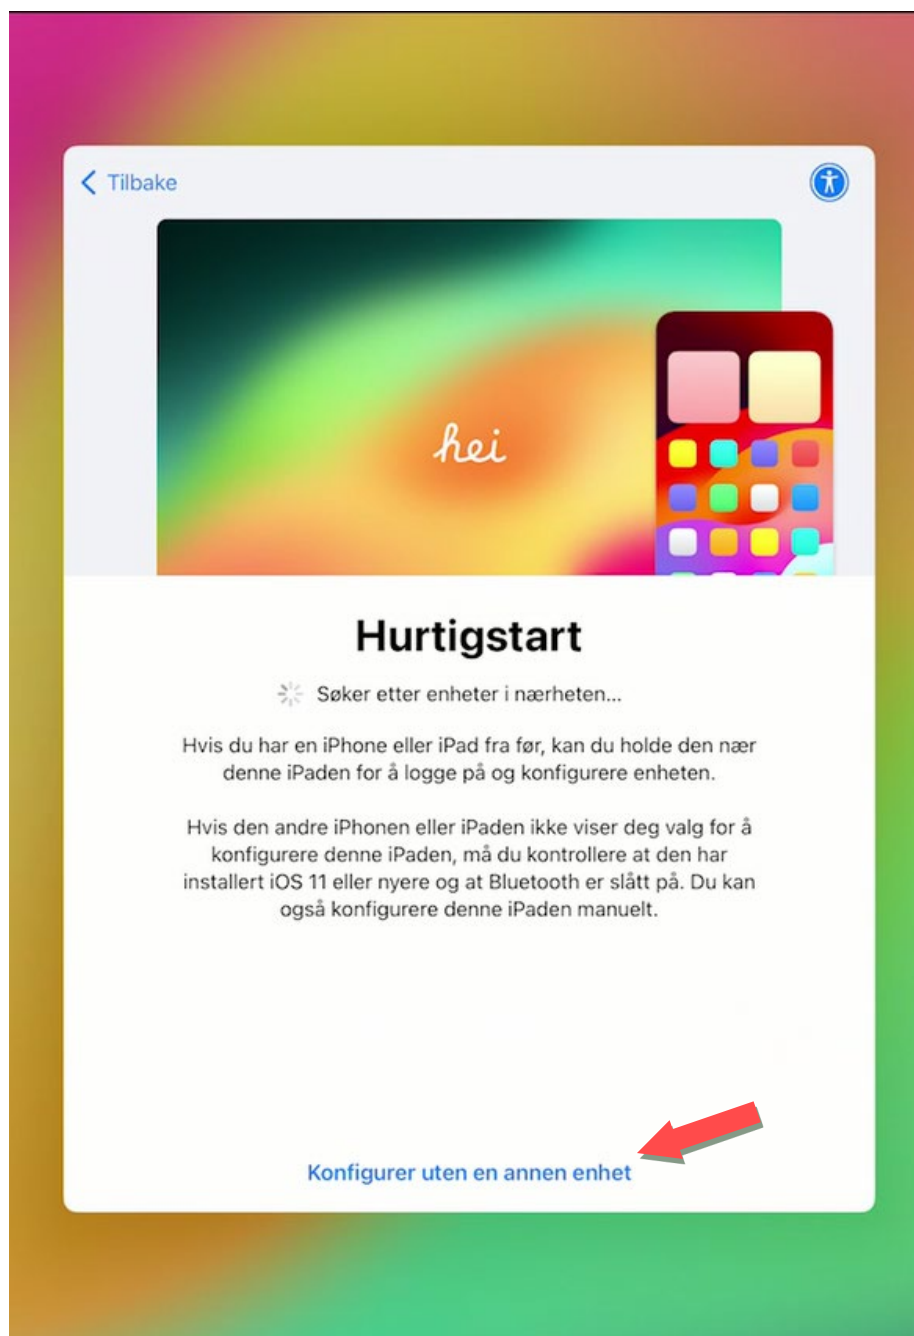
Tilbake

hei

Hurtigstart

Søker etter enheter i nærheten...

Hvis du har en iPhone eller iPad fra før, kan du holde den nær denne iPaden for å logge på og konfigurere enheten.

Hvis den andre iPhonen eller iPaden ikke viser deg valg for å konfigurere denne iPaden, må du kontrollere at den har installert iOS 11 eller nyere og at Bluetooth er slått på. Du kan også konfigurere denne iPaden manuelt.

Konfigurer uten en annen enhet